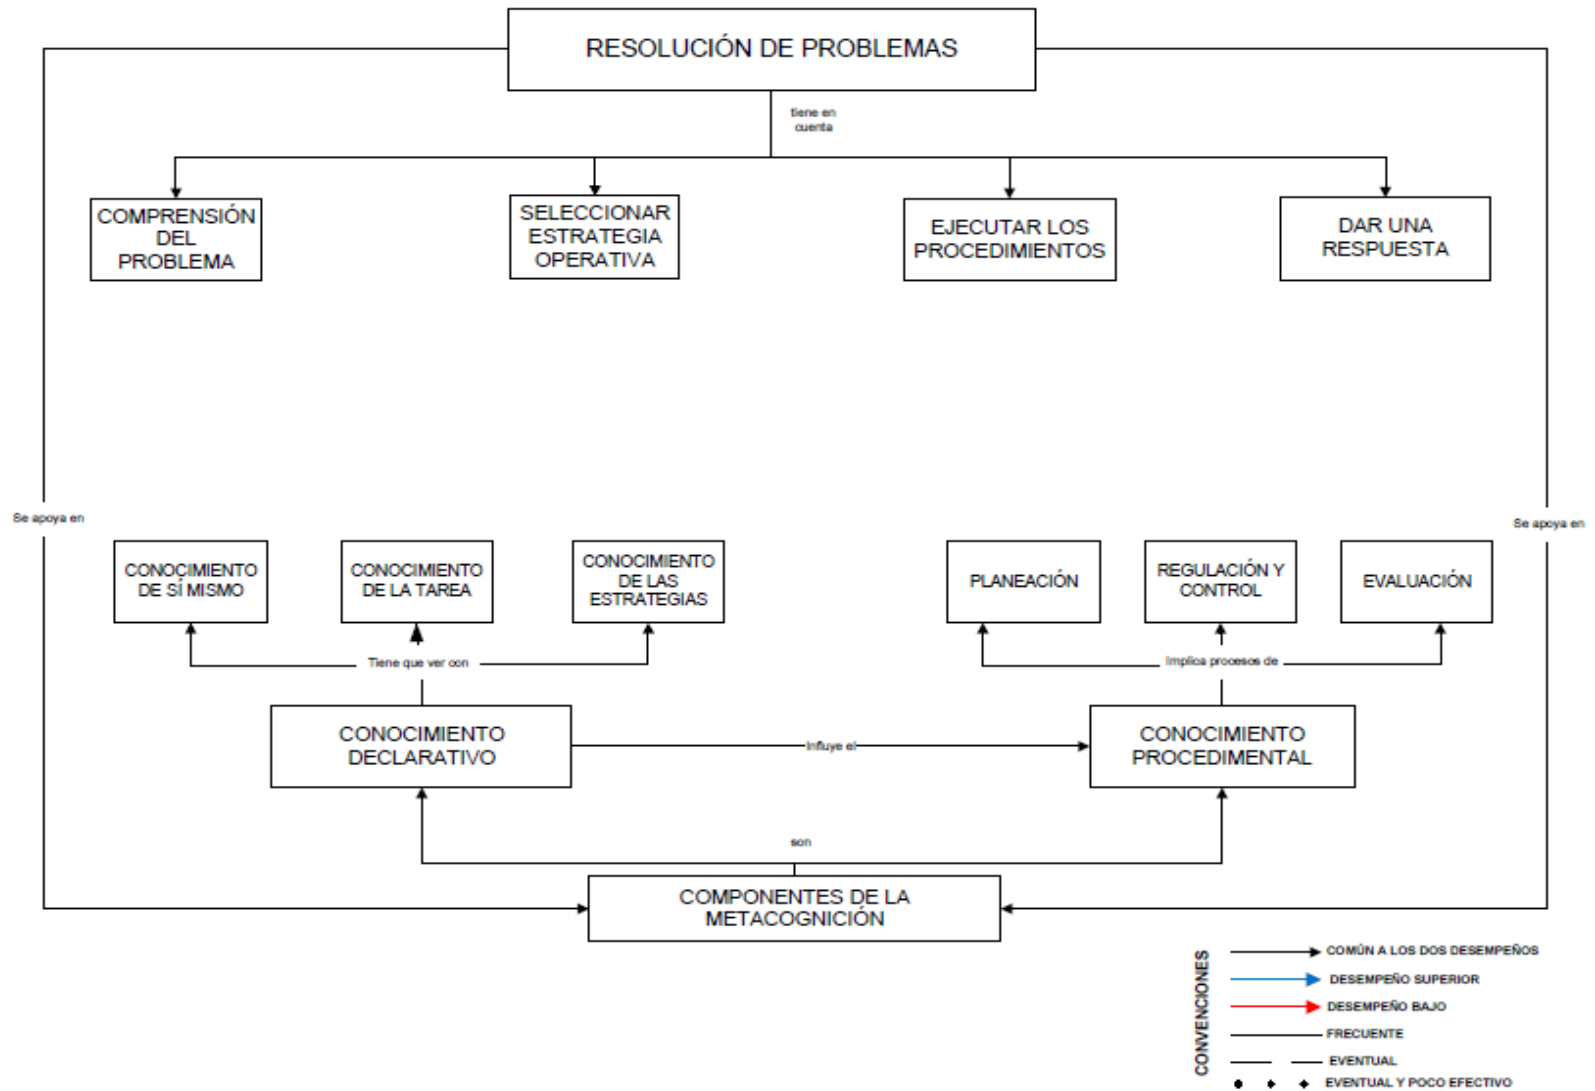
RESOLUCIÓN DE PROBLEMAS

tiene en cuenta

COMPRENSIÓN DEL PROBLEMA

SELECCIONAR ESTRATEGIA OPERATIVA

EJECUTAR LOS PROCEDIMIENTOS

DAR UNA RESPUESTA

Se apoya en

Se apoya en

CONOCIMIENTO DE SÍ MISMO

CONOCIMIENTO DE LA TAREA

CONOCIMIENTO DE LAS ESTRATEGIAS

PLANEACIÓN

REGULACIÓN Y CONTROL

EVALUACIÓN

Tiene que ver con

Implica procesos de

CONOCIMIENTO DECLARATIVO

Influye el

CONOCIMIENTO PROCEDIMENTAL

son

COMPONENTES DE LA METACOGNICIÓN

CONVENCIONES

COMÚN A LOS DOS DESEMPEÑOS
DESEMPEÑO SUPERIOR
DESEMPEÑO BAJO
FRECUENTE
EVENTUAL
EVENTUAL Y POCO EFECTIVO